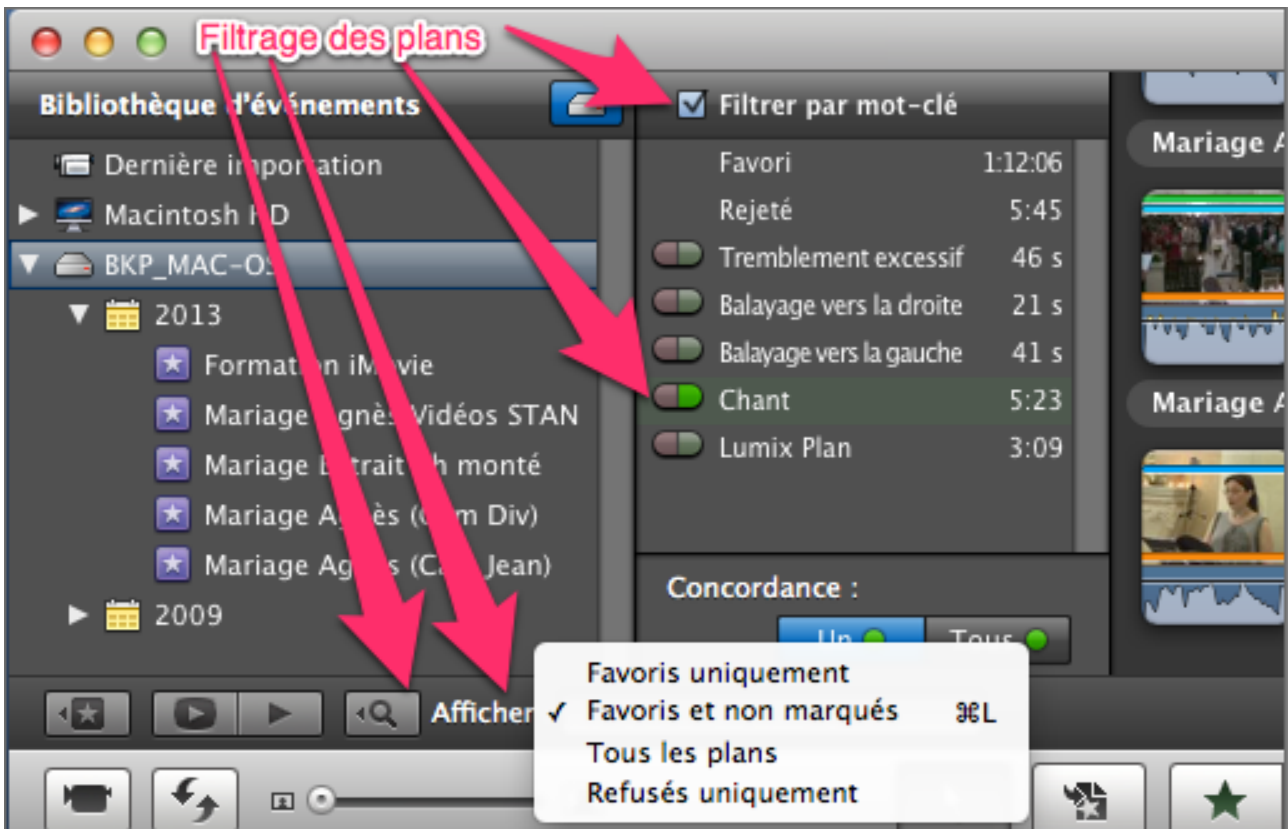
Filtrage des plans

Bibliothèque d'événements

Dernière i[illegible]portation
Macintosh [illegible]D
BKP_MAC-O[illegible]
2013
Formati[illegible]n iMovie
Mariage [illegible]gnès Vidéos STAN
Mariage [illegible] monté
Mariage A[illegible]ès ([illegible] Div)
Mariage Ag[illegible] (C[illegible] Jean)
2009

Filtrer par mot-clé

| | |
|---|---|
| Favori | 1:12:06 |
| Rejeté | 5:45 |
| Tremblement excessif | 46 s |
| Balayage vers la droite | 21 s |
| Balayage vers la gauche | 41 s |
| Chant | 5:23 |
| Lumix Plan | 3:09 |

Concordance :
Un Tous

Mariage A
Mariage A

Afficher
Favoris uniquement
✓ Favoris et non marqués ⌘L
Tous les plans
Refusés uniquement